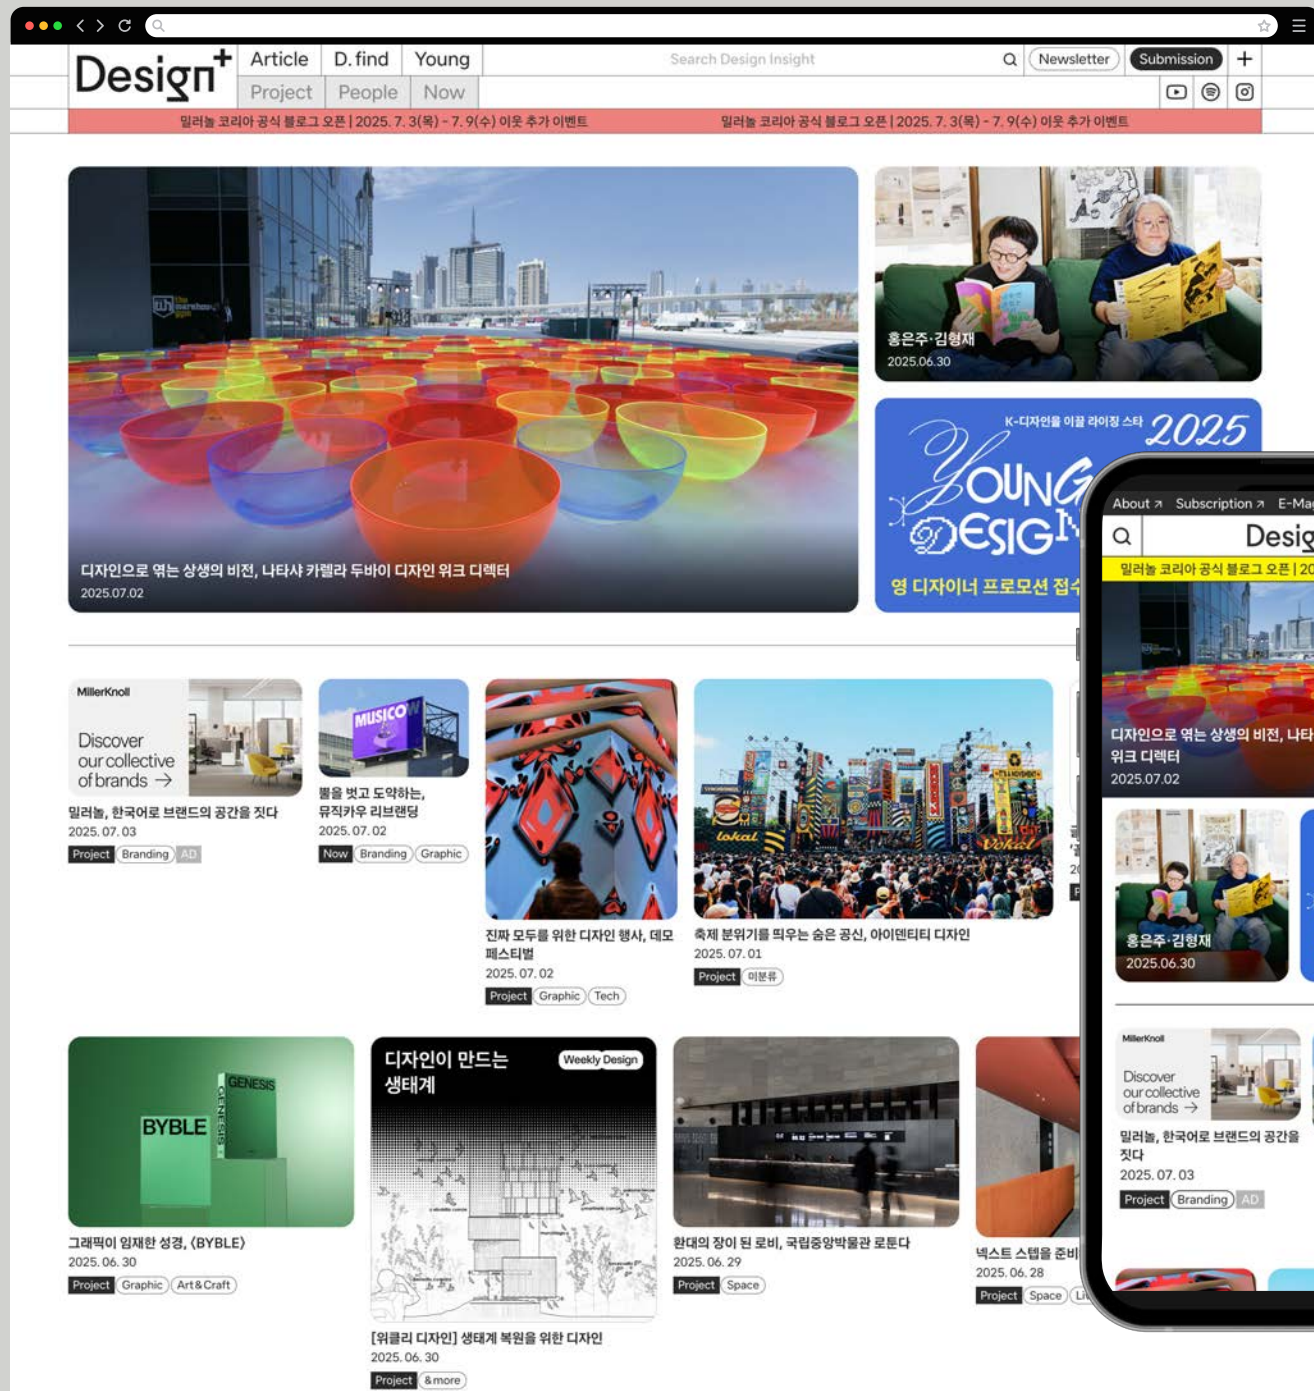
Design+

Article | D.find | Young
Project | People | Now

Search Design Insight

Newsletter | Submission | +

밀러놀 코리아 공식 블로그 오픈 | 2025. 7. 3(목) - 7. 9(수) 이웃 추가 이벤트 밀러놀 코리아 공식 블로그 오픈 | 2025. 7. 3(목) - 7. 9(수) 이웃 추가 이벤트

디자인으로 엮는 상생의 비전, 나타샤 카렐라 두바이 디자인 위크 디렉터
2025.07.02

홍은주·김형재
2025.06.30

K-디자인을 이끌 라이징 스타 2025
YOUNG DESIGN
영 디자이너 프로모션 접수

MillerKnoll
Discover our collective of brands →
밀러놀, 한국어로 브랜드의 공간을 짓다
2025. 07. 03
Project Branding AD

MUSICOW
뿔을 벗고 도약하는, 뮤직카우 리브랜딩
2025. 07. 02
Now Branding Graphic

진짜 모두를 위한 디자인 행사, 데모 페스티벌
2025. 07. 02
Project Graphic Tech

축제 분위기를 띄우는 숨은 공신, 아이덴티티 디자인
2025. 07. 01
Project 미분류

BYBLE GENESIS
그래픽이 임재한 성경, 〈BYBLE〉
2025. 06. 30
Project Graphic Art&Craft

디자인이 만드는 생태계 Weekly Design
[위클리 디자인] 생태계 복원을 위한 디자인
2025. 06. 30
Project &more

환대의 장이 된 로비, 국립중앙박물관 로툰다
2025. 06. 29
Project Space

넥스트 스텝을 준비
2025. 06. 28
Project Space

About ↗ Subscription ↗ E-Ma
Desig
밀러놀 코리아 공식 블로그 오픈 | 20
디자인으로 엮는 상생의 비전, 나타 워크 디렉터
2025.07.02
홍은주·김형재
2025.06.30
MillerKnoll
Discover our collective of brands →
밀러놀, 한국어로 브랜드의 공간을 짓다
2025. 07. 03
Project Branding AD